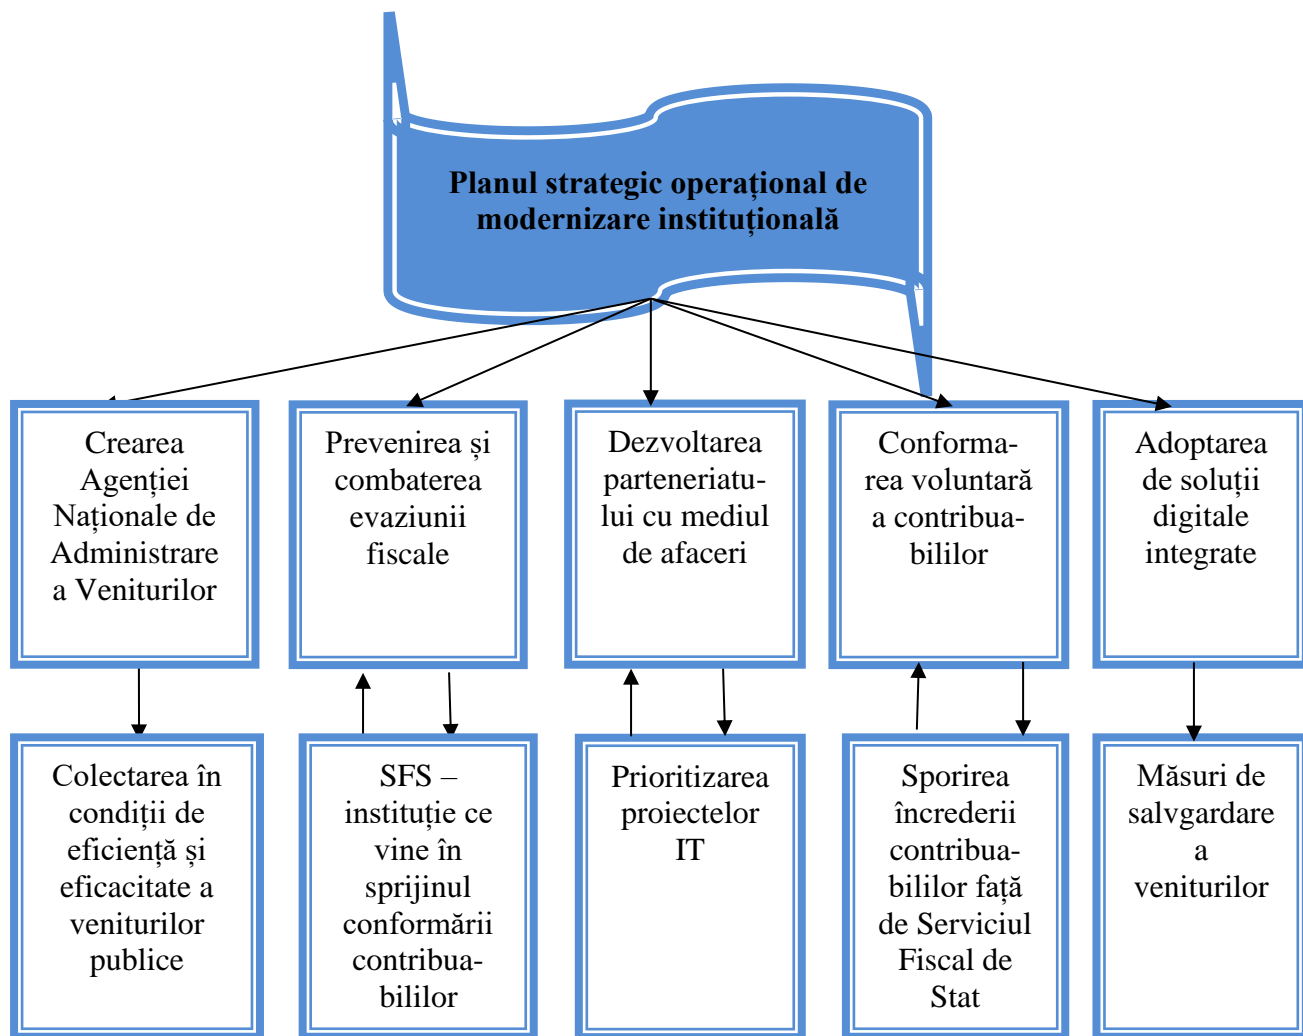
Planul strategic operațional de modernizare instituțională

Crearea Agenției Naționale de Administrare a Veniturilor

Prevenirea și combaterea evaziunii fiscale

Dezvoltarea parteneriatului cu mediul de afaceri

Conformarea voluntară a contribuabililor

Adoptarea de soluții digitale integrate

Colectarea în condiții de eficiență și eficacitate a veniturilor publice

SFS – instituție ce vine în sprijinul conformării contribuabililor

Prioritizarea proiectelor IT

Sporirea încrederii contribuabililor față de Serviciul Fiscal de Stat

Măsuri de salvgardare a veniturilor